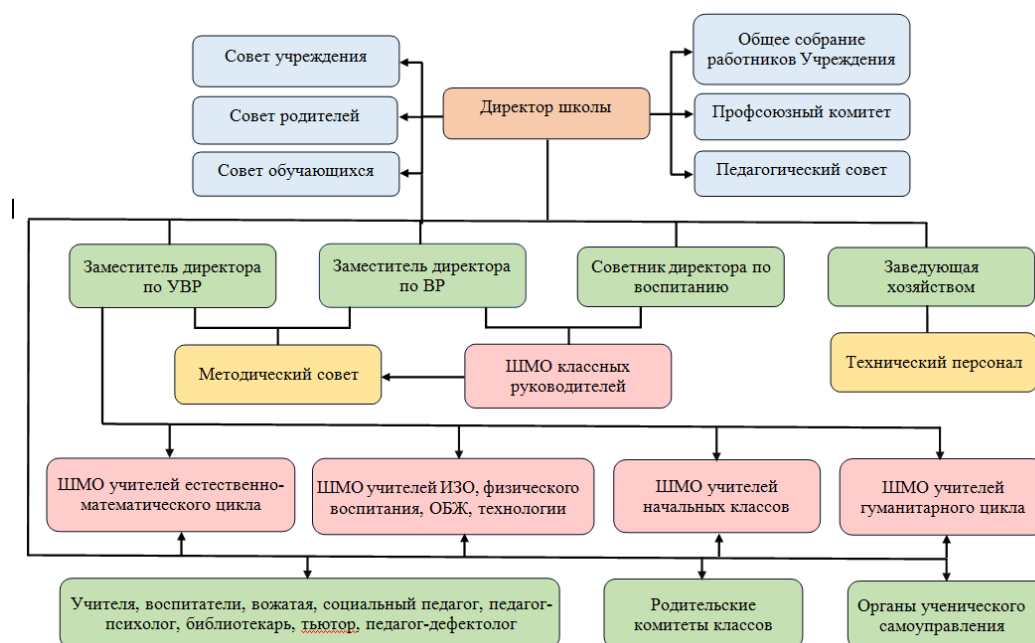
Совет учреждения

Совет родителей

Совет обучающихся

Директор школы

Общее собрание работников Учреждения

Профсоюзный комитет

Педагогический совет

Заместитель директора по УВР

Заместитель директора по ВР

Советник директора по воспитанию

Заведующая хозяйством

Методический совет

ШМО классных руководителей

Технический персонал

ШМО учителей естественно-математического цикла

ШМО учителей ИЗО, физического воспитания, ОБЖ, технологии

ШМО учителей начальных классов

ШМО учителей гуманитарного цикла

Учителя, воспитатели, вожатая, социальный педагог, педагог-психолог, библиотекарь, тьютор, педагог-дефектолог

Родительские комитеты классов

Органы ученического самоуправления